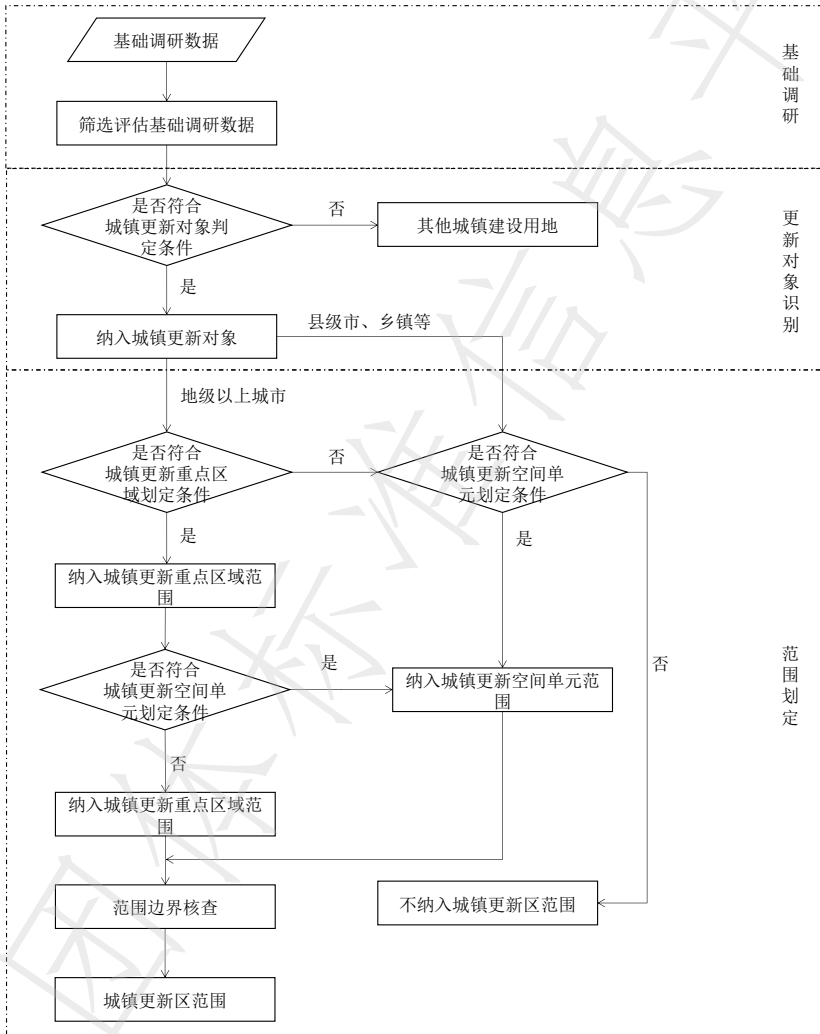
基础调研数据

筛选评估基础调研数据

基础调研

是否符合城镇更新对象判定条件

否

其他城镇建设用地

是

纳入城镇更新对象

县级市、乡镇等

更新对象识别

地级以上城市

是否符合城镇更新重点区域划定条件

否

是否符合城镇更新空间单元划定条件

是

是

纳入城镇更新重点区域范围

是否符合城镇更新空间单元划定条件

是

纳入城镇更新空间单元范围

否

否

范围划定

纳入城镇更新重点区域范围

范围边界核查

不纳入城镇更新区范围

城镇更新区范围